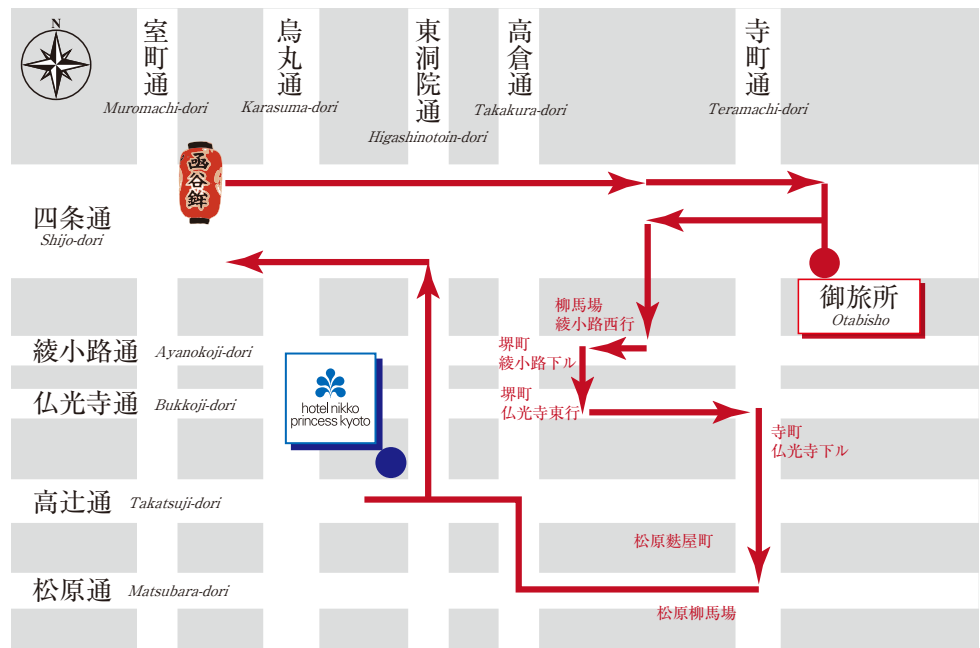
N

室町通
Muromachi-dori

烏丸通
Karasuma-dori

東洞院通
Higashinotoin-dori

高倉通
Takakura-dori

寺町通
Teramachi-dori

函谷鉾

四条通
Shijo-dori

御旅所
Otabisho

柳馬場
綾小路西行

堺町
綾小路下ル

堺町
仏光寺東行

寺町
仏光寺下ル

綾小路通 Ayanokoji-dori

仏光寺通 Bukkoji-dori

hotel nikko princess kyoto

高辻通 Takatsuji-dori

松原麩屋町

松原通 Matsubara-dori

松原柳馬場